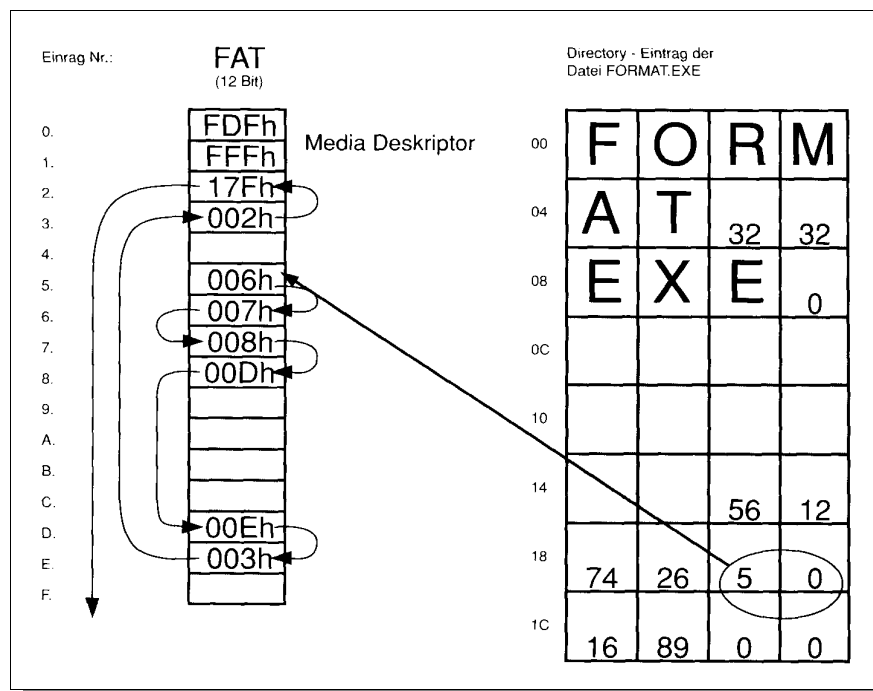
Einrag Nr.:

FAT
(12 Bit)

Directory - Eintrag der
Datei FORMAT.EXE

0.
1.
2.
3.
4.
5.
6.
7.
8.
9.
A.
B.
C.
D.
E.
F.

FDFh
FFFh
17Fh
002h

006h
007h
008h
00Dh

00Eh
003h

Media Deskriptor

| | | | | |
|---|---|---|---|---|
| 00 | F | O | R | M |
| 04 | A | T | 32 | 32 |
| 08 | E | X | E | 0 |
| 0C | | | | |
| 10 | | | | |
| 14 | | | 56 | 12 |
| 18 | 74 | 26 | 5 | 0 |
| 1C | 16 | 89 | 0 | 0 |